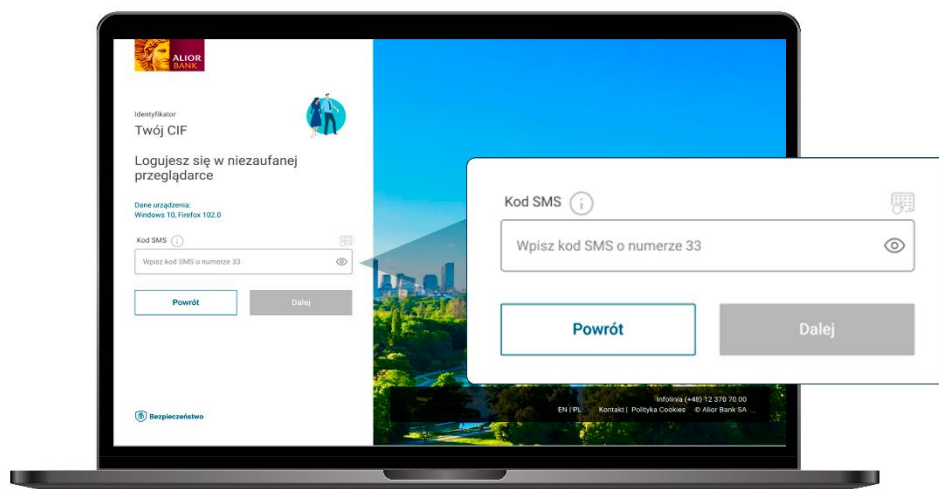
ALIOR BANK

Identyfikator
Twój CIF

Logujesz się w niezaufanej przeglądarce

Dane urządzenia:
Windows 10, Firefox 102.0

Kod SMS
Wpisz kod SMS o numerze 33

Powrót
Dalej

Bezpieczeństwo

Infolinia (+48) 12 370 70 00
EN | PL Kontakt | Polityka Cookies © Alior Bank SA

Kod SMS
Wpisz kod SMS o numerze 33

Powrót
Dalej